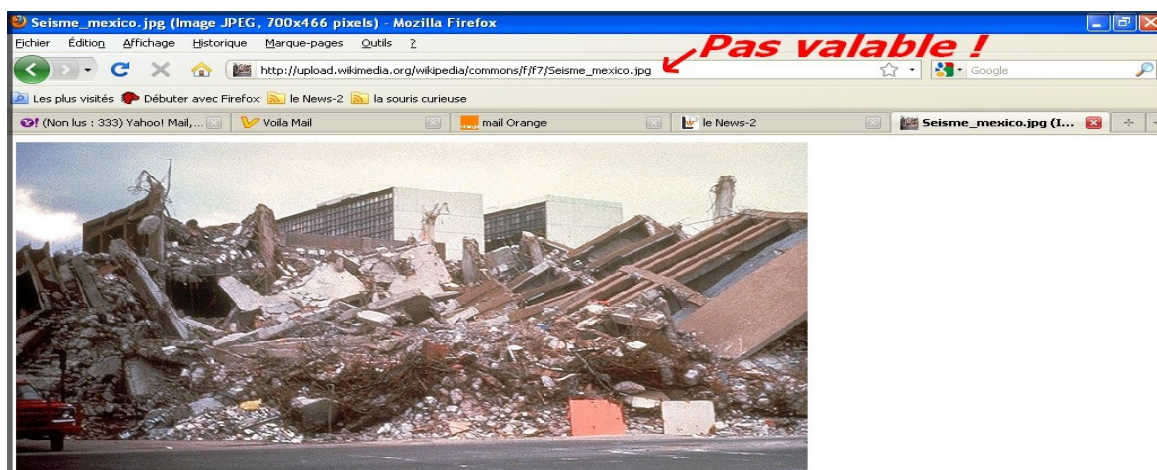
Seisme_mexico.jpg (Image JPEG, 700x466 pixels) - Mozilla Firefox

Fichier Édition Affichage Historique Marque-pages Outils ?

http://upload.wikimedia.org/wikipedia/commons/f/f7/Seisme_mexico.jpg

Pas valable !

Google

Les plus visités Débuter avec Firefox le News-2 la souris curieuse

(Non lus : 333) Yahoo! Mail,... Voila Mail mail Orange le News-2 Seisme_mexico.jpg (I...